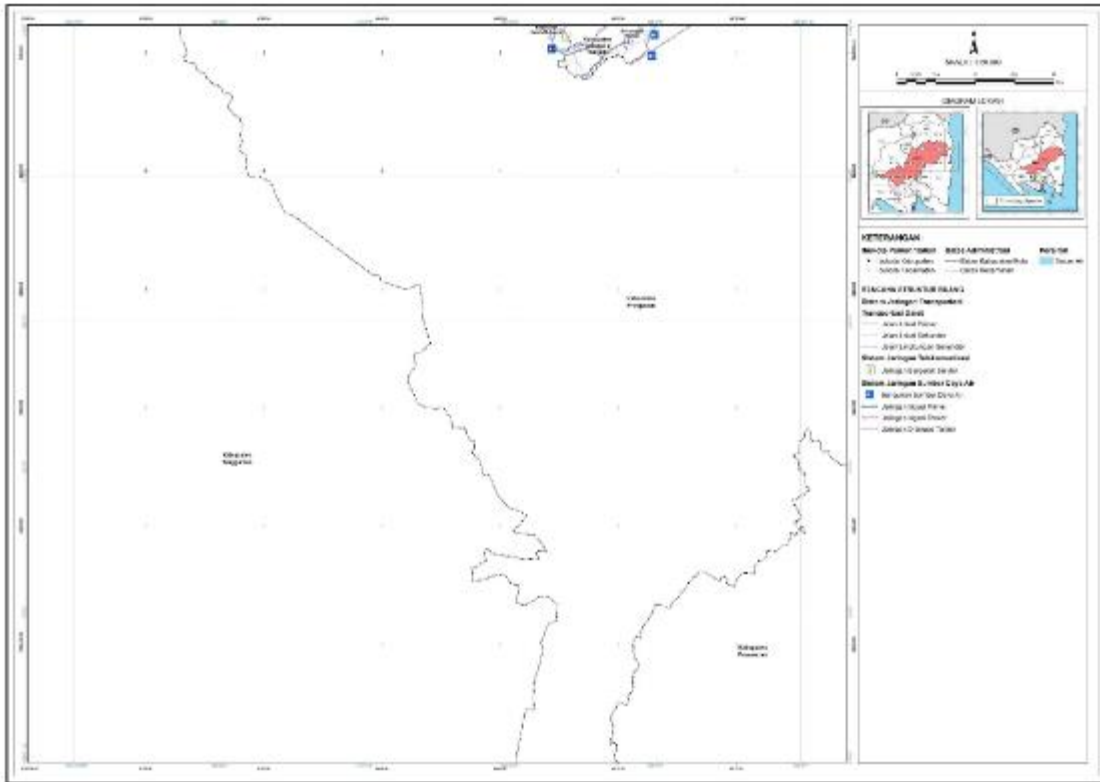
Skala 1 : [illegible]

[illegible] LOKASI

KETERANGAN

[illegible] Pusat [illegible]
Ibukota Kabupaten
Ibukota Kecamatan

Batas Administrasi
Batas Kabupaten/Kota
Batas Kecamatan

Perairan
Danau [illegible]

RENCANA STRUKTUR RUANG

Sistem Jaringan Transportasi
Transportasi Darat
Jalan Arteri Primer
Jalan Arteri Sekunder
Jalan Lingkungan Sekunder

Sistem Jaringan Telekomunikasi
Jaringan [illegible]

Sistem Jaringan Sumber Daya Air
Bangunan Sumber Daya Air
Jaringan Irigasi Primer
Jaringan Irigasi Sekunder
Jaringan Drainase Tersier

Kabupaten Pringsewu

Kabupaten Tanggamus

Kabupaten Pesawaran